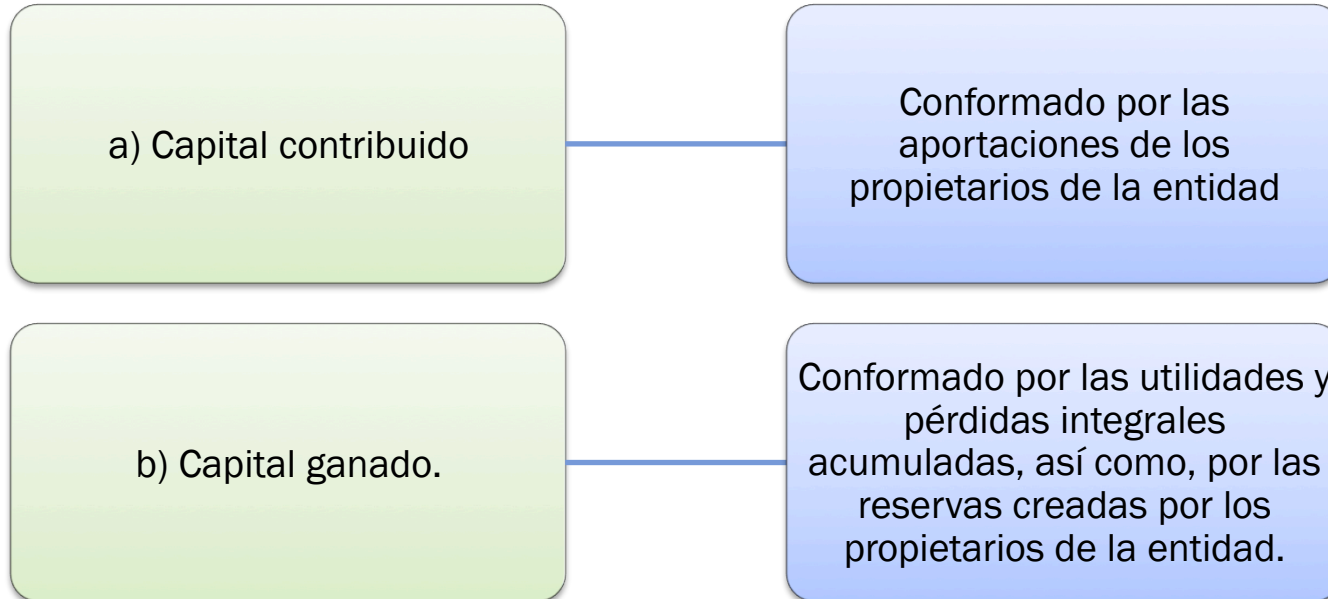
a) Capital contribuido

Conformado por las aportaciones de los propietarios de la entidad

b) Capital ganado.

Conformado por las utilidades y pérdidas integrales acumuladas, así como, por las reservas creadas por los propietarios de la entidad.